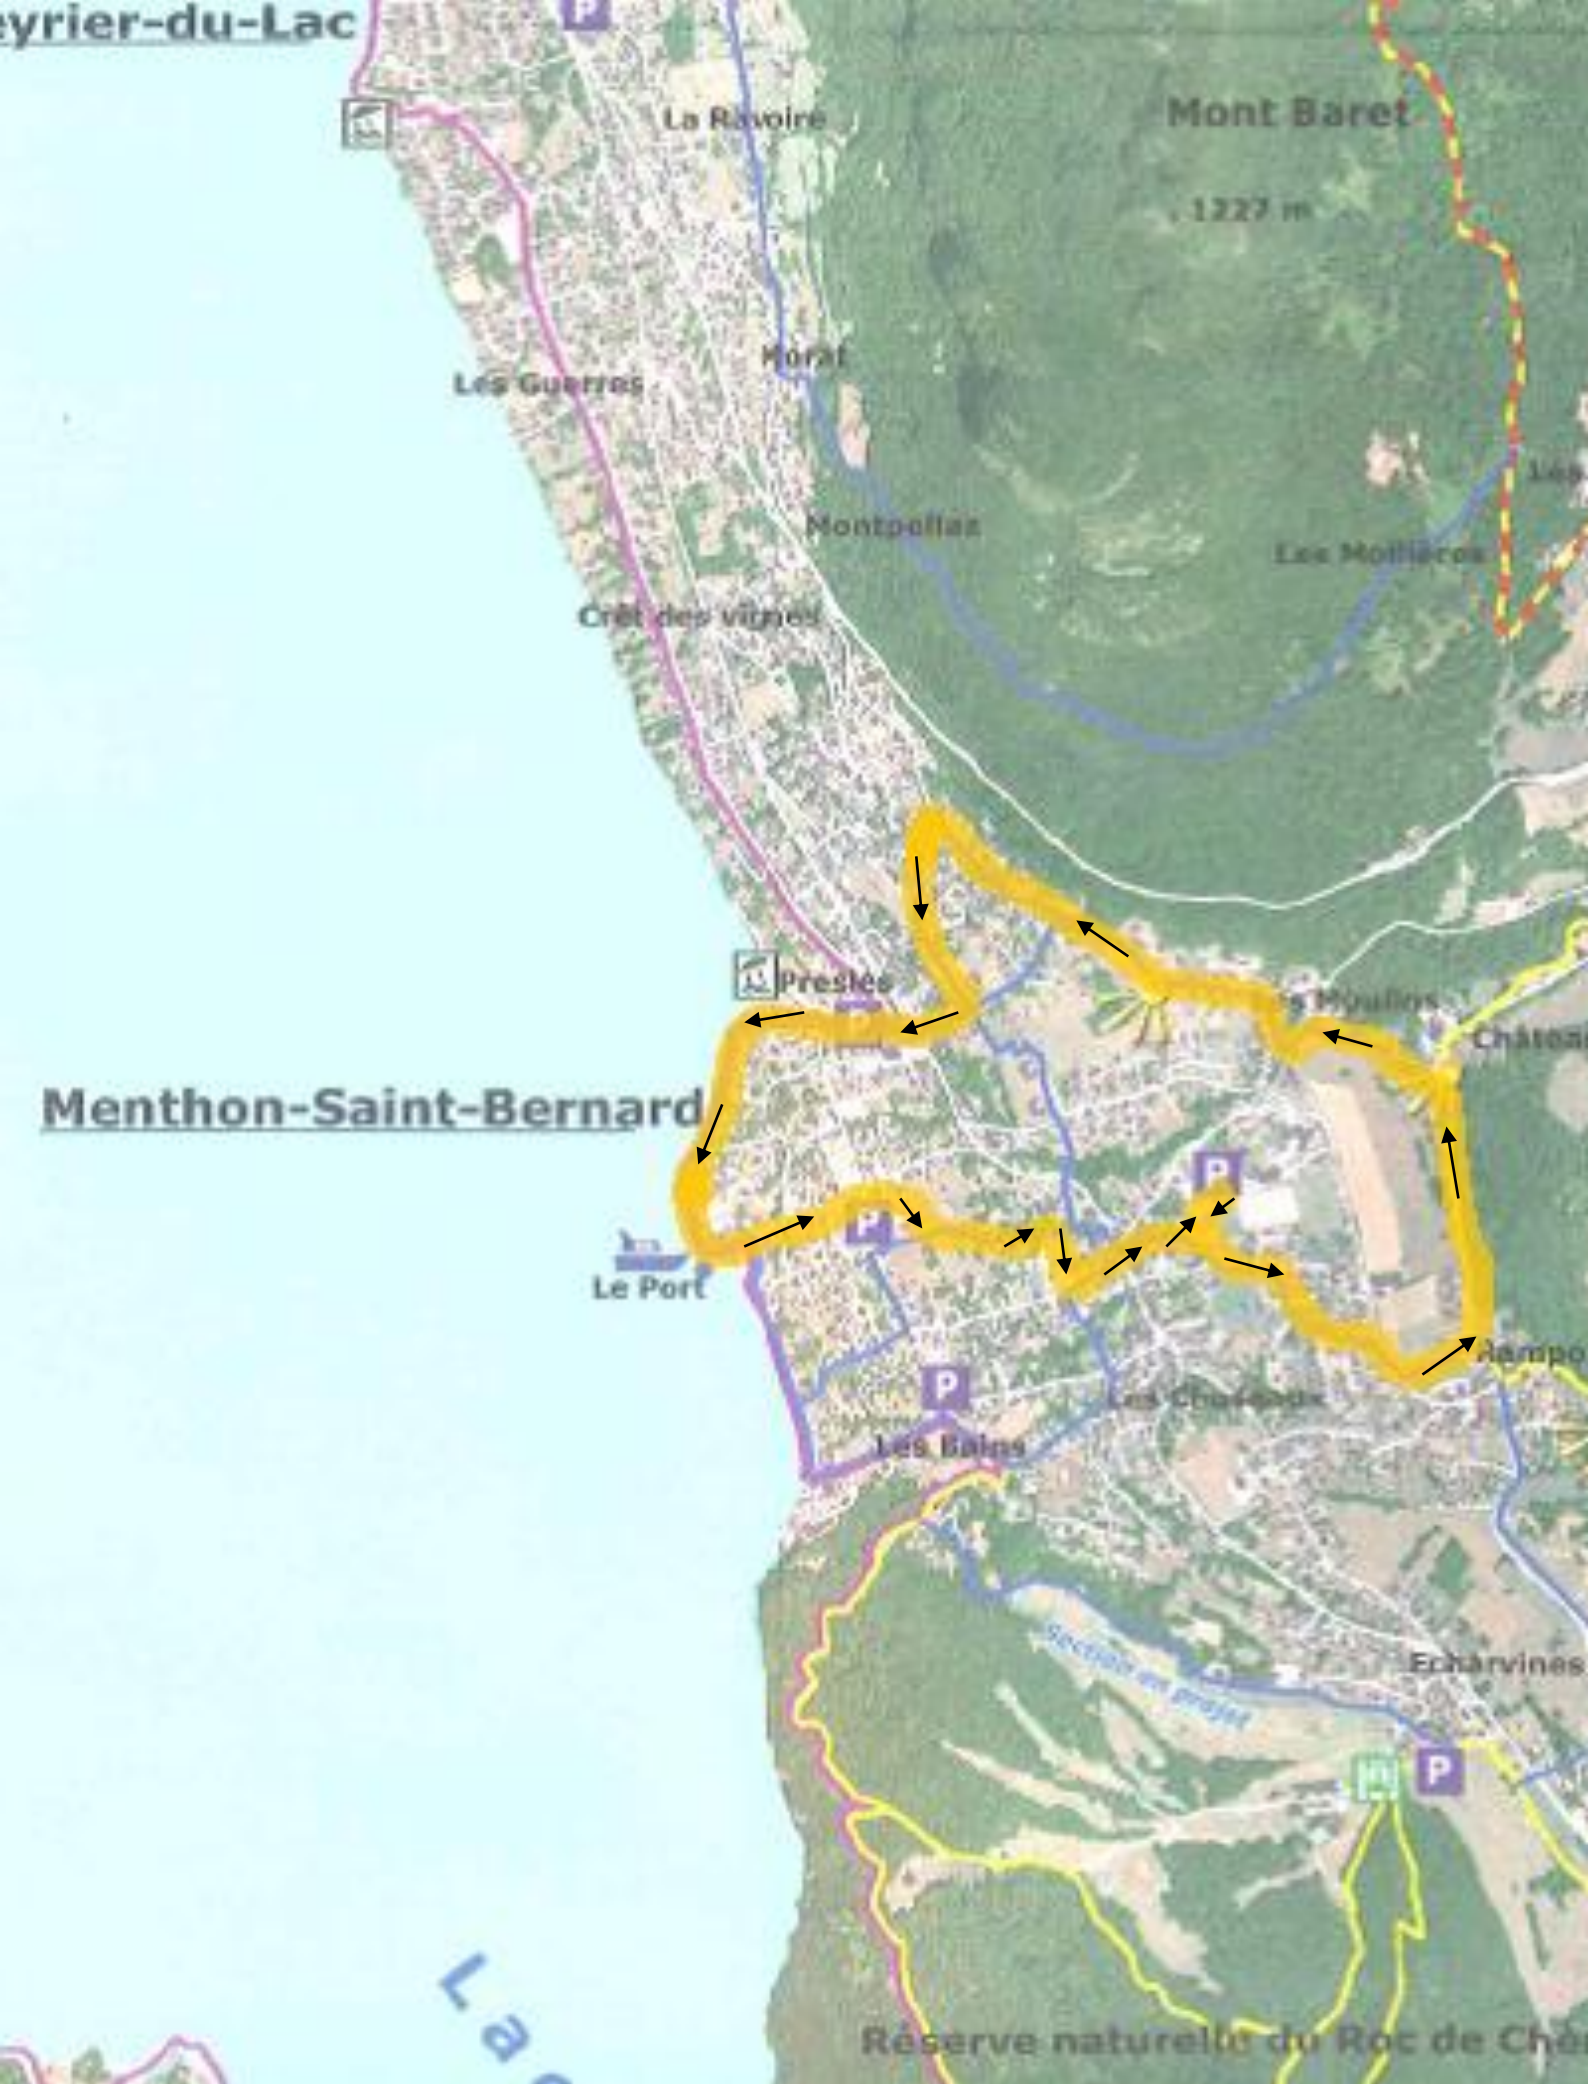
yrier-du-Lac

P

La Ravoire

Mont Baret

1227 m

Morat

Les Guerres

Montpellaz

Les Mollières

Crêt des vignes

Presles

Les Moulins

Chaseau

Menthon-Saint-Bernard

P

P

Le Port

Rampo

P

Les Chavoude

Les Bains

Section en projet

Echarvines

P

La

Réserve naturelle du Roc de Chè